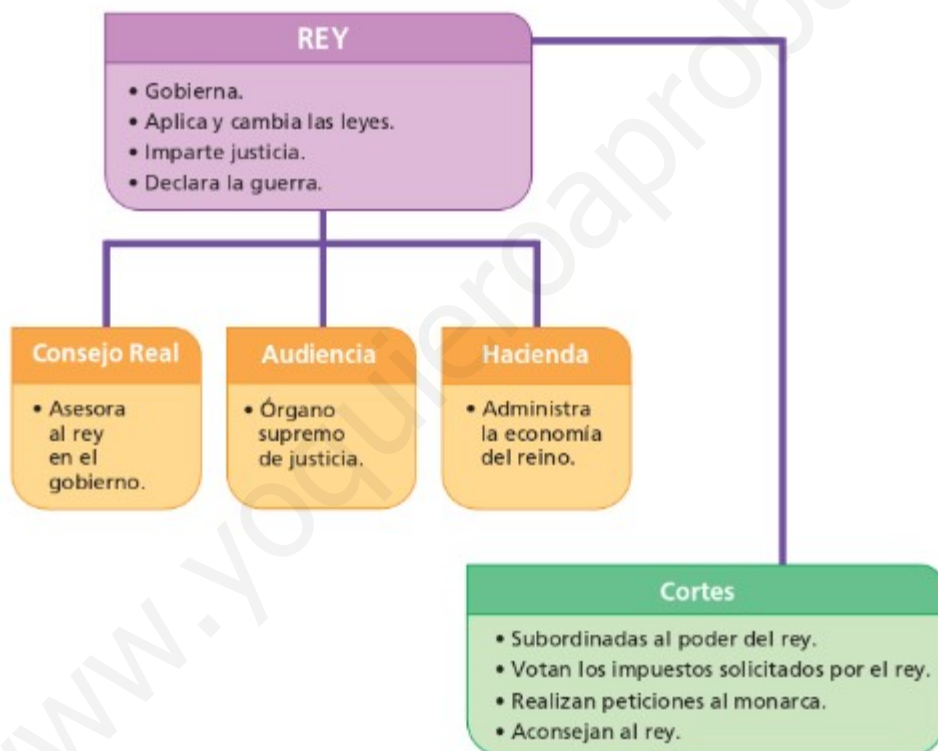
REY

• Gobierna.
• Aplica y cambia las leyes.
• Imparte justicia.
• Declara la guerra.

Consejo Real

• Asesora al rey en el gobierno.

Audiencia

• Órgano supremo de justicia.

Hacienda

• Administra la economía del reino.

Cortes

• Subordinadas al poder del rey.
• Votan los impuestos solicitados por el rey.
• Realizan peticiones al monarca.
• Aconsejan al rey.

www.yoquieroaprobar